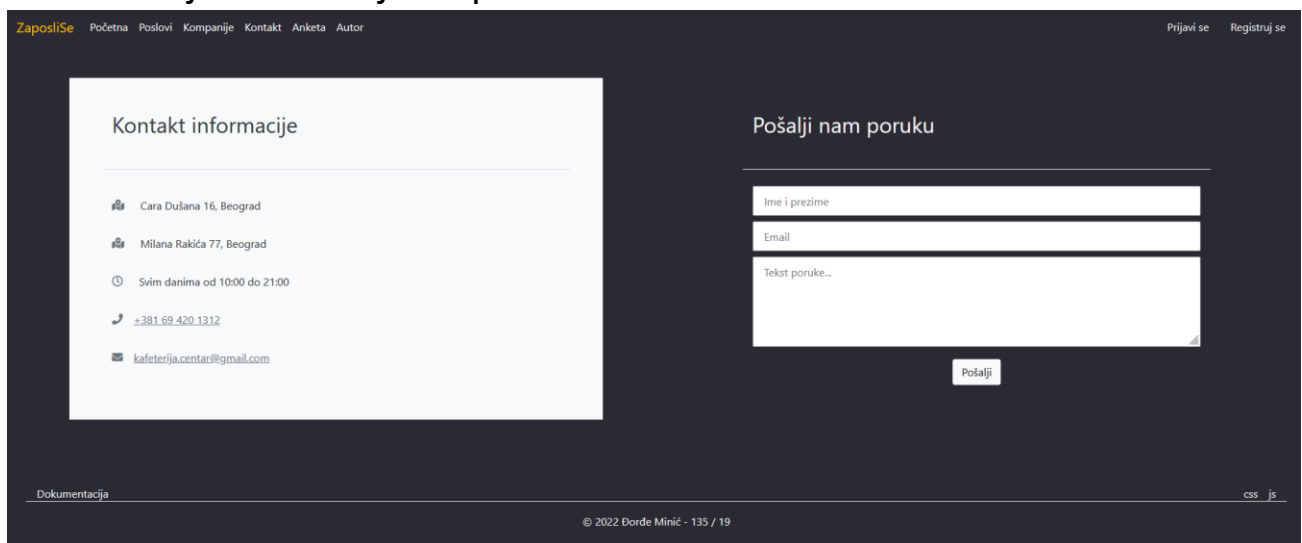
ZaposliSe Početna Poslovi Kompanije Kontakt Anketa Autor

Prijavi se Registruj se

Kontakt informacije

Cara Dušana 16, Beograd

Milana Rakića 77, Beograd

Svim danima od 10:00 do 21:00

+381 69 420 1312

kafeterija.centar@gmail.com

Pošalji nam poruku

Ime i prezime

Email

Tekst poruke...

Pošalji

Dokumentacija

css js

© 2022 Đorđe Minić - 135 / 19